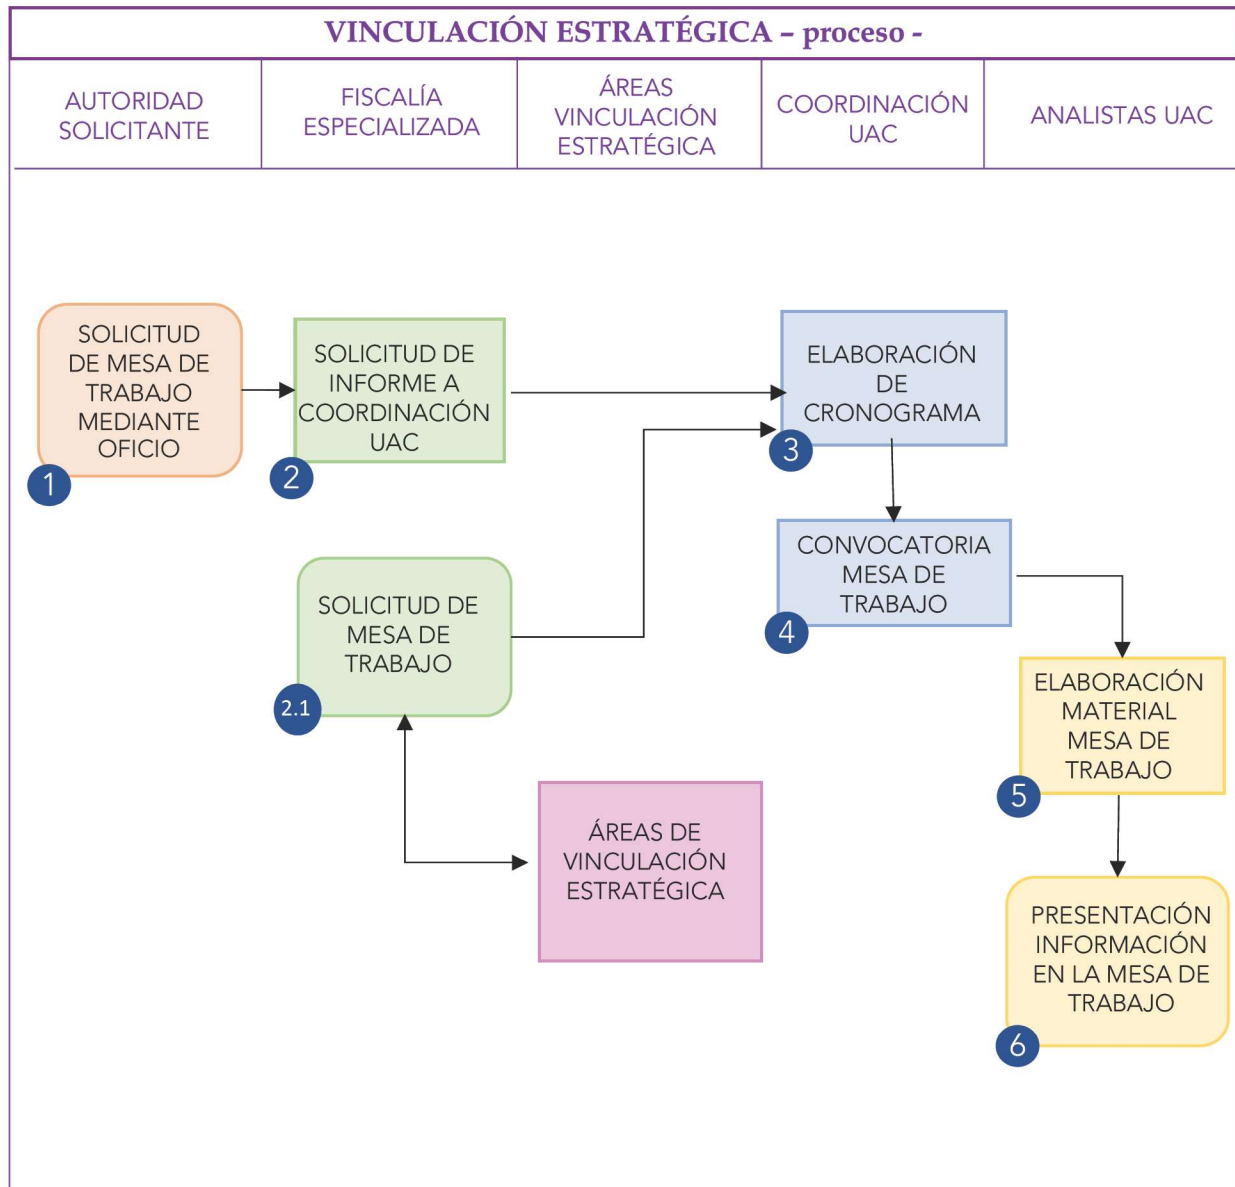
VINCULACIÓN ESTRATÉGICA – proceso -

| AUTORIDAD SOLICITANTE | FISCALÍA ESPECIALIZADA | ÁREAS VINCULACIÓN ESTRATÉGICA | COORDINACIÓN UAC | ANALISTAS UAC |
|---|---|---|---|---|

SOLICITUD DE MESA DE TRABAJO MEDIANTE OFICIO
1

SOLICITUD DE INFORME A COORDINACIÓN UAC
2

ELABORACIÓN DE CRONOGRAMA
3

SOLICITUD DE MESA DE TRABAJO
2.1

CONVOCATORIA MESA DE TRABAJO
4

ELABORACIÓN MATERIAL MESA DE TRABAJO
5

ÁREAS DE VINCULACIÓN ESTRATÉGICA

PRESENTACIÓN INFORMACIÓN EN LA MESA DE TRABAJO
6